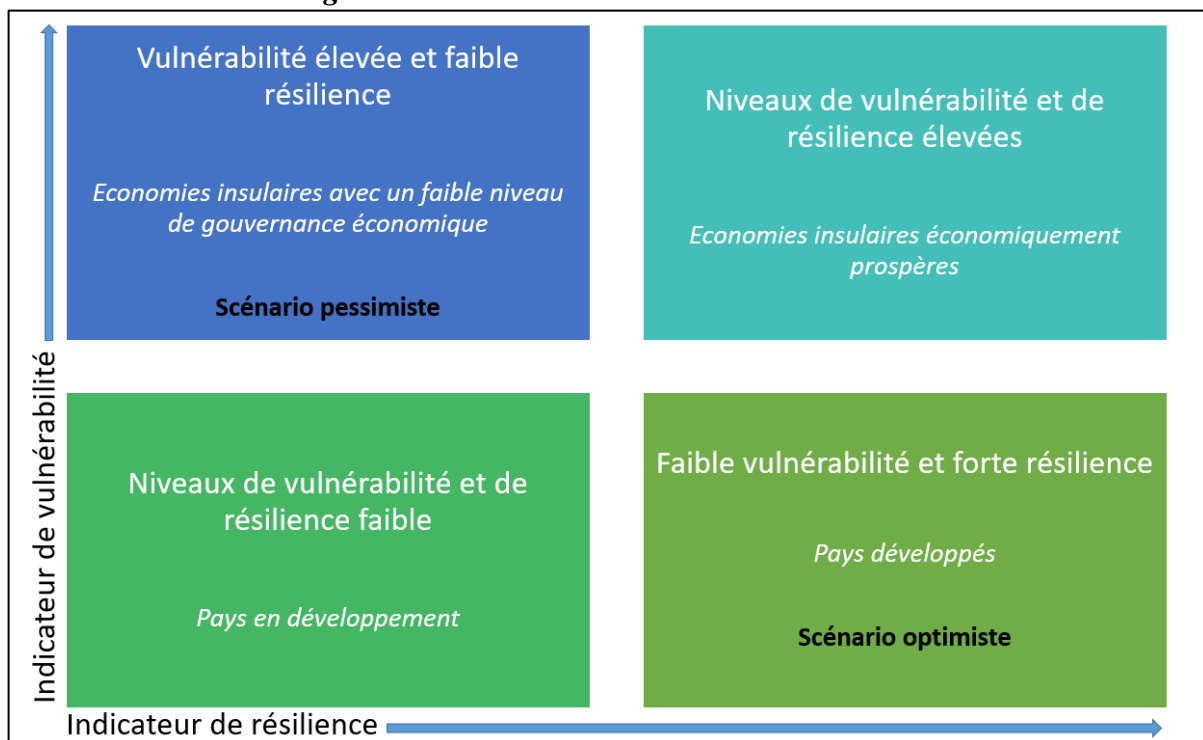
Vulnérabilité élevée et faible résilience

*Economies insulaires avec un faible niveau de gouvernance économique*

**Scénario pessimiste**

Niveaux de vulnérabilité et de résilience élevées

*Economies insulaires économiquement prospères*

Niveaux de vulnérabilité et de résilience faible

*Pays en développement*

Faible vulnérabilité et forte résilience

*Pays développés*

**Scénario optimiste**

Indicateur de vulnérabilité

Indicateur de résilience